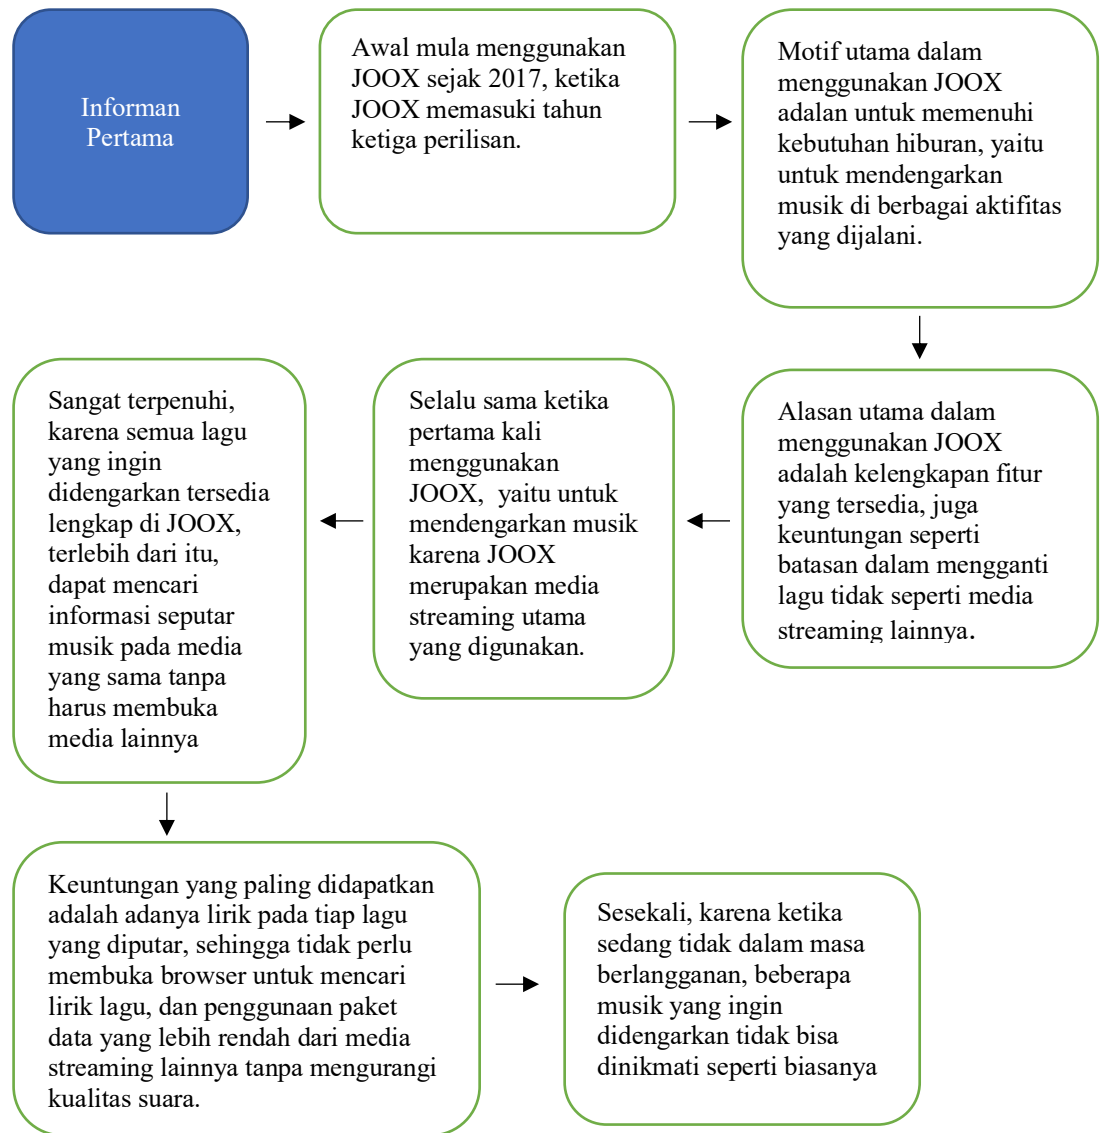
Informan Pertama

Awal mula menggunakan JOOX sejak 2017, ketika JOOX memasuki tahun ketiga perilisan.

Motif utama dalam menggunakan JOOX adalan untuk memenuhi kebutuhan hiburan, yaitu untuk mendengarkan musik di berbagai aktifitas yang dijalani.

Alasan utama dalam menggunakan JOOX adalah kelengkapan fitur yang tersedia, juga keuntungan seperti batasan dalam mengganti lagu tidak seperti media streaming lainnya.

Selalu sama ketika pertama kali menggunakan JOOX, yaitu untuk mendengarkan musik karena JOOX merupakan media streaming utama yang digunakan.

Sangat terpenuhi, karena semua lagu yang ingin didengarkan tersedia lengkap di JOOX, terlebih dari itu, dapat mencari informasi seputar musik pada media yang sama tanpa harus membuka media lainnya

Keuntungan yang paling didapatkan adalah adanya lirik pada tiap lagu yang diputar, sehingga tidak perlu membuka browser untuk mencari lirik lagu, dan penggunaan paket data yang lebih rendah dari media streaming lainnya tanpa mengurangi kualitas suara.

Sesekali, karena ketika sedang tidak dalam masa berlangganan, beberapa musik yang ingin didengarkan tidak bisa dinikmati seperti biasanya